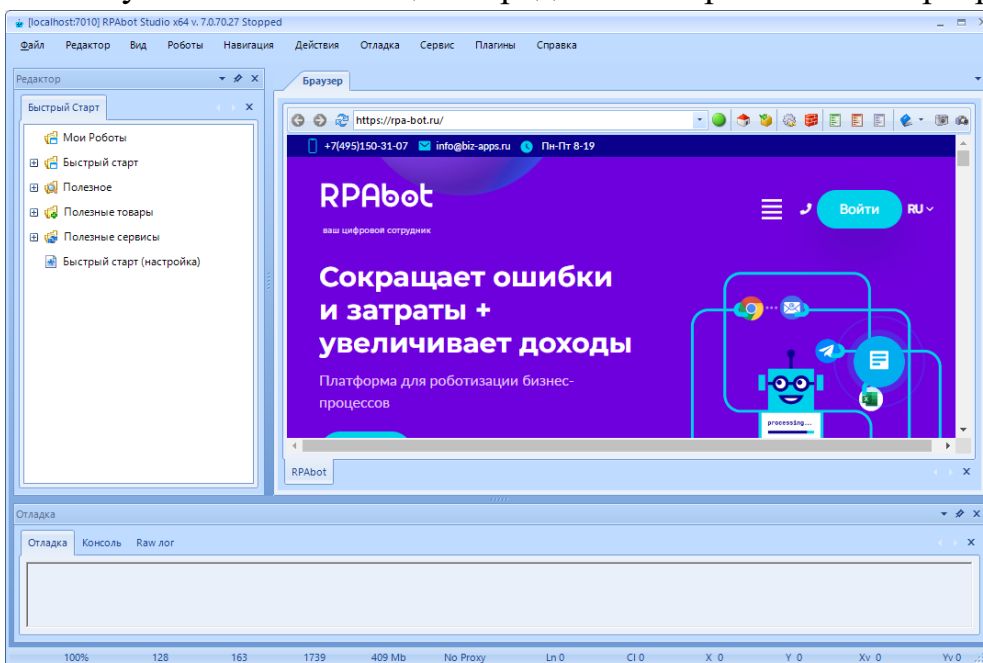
[localhost:7010] RPAbot Studio x64 v. 7.0.70.27 Stopped

Файл Редактор Вид Роботы Навигация Действия Отладка Сервис Плагины Справка

Редактор

Быстрый Старт

Мои Роботы
Быстрый старт
Полезное
Полезные товары
Полезные сервисы
Быстрый старт (настройка)

Браузер

https://rpa-bot.ru/

+7(495)150-31-07 info@biz-apps.ru Пн-Пт 8-19

RPAbot
ваш цифровой сотрудник

Войти RU

Сокращает ошибки и затраты + увеличивает доходы

Платформа для роботизации бизнес-процессов

processing...

RPAbot

Отладка

Отладка Консоль Raw лог

100% 128 163 1739 409 Mb No Proxy Ln 0 Cl 0 X 0 Y 0 Xv 0 Yv 0